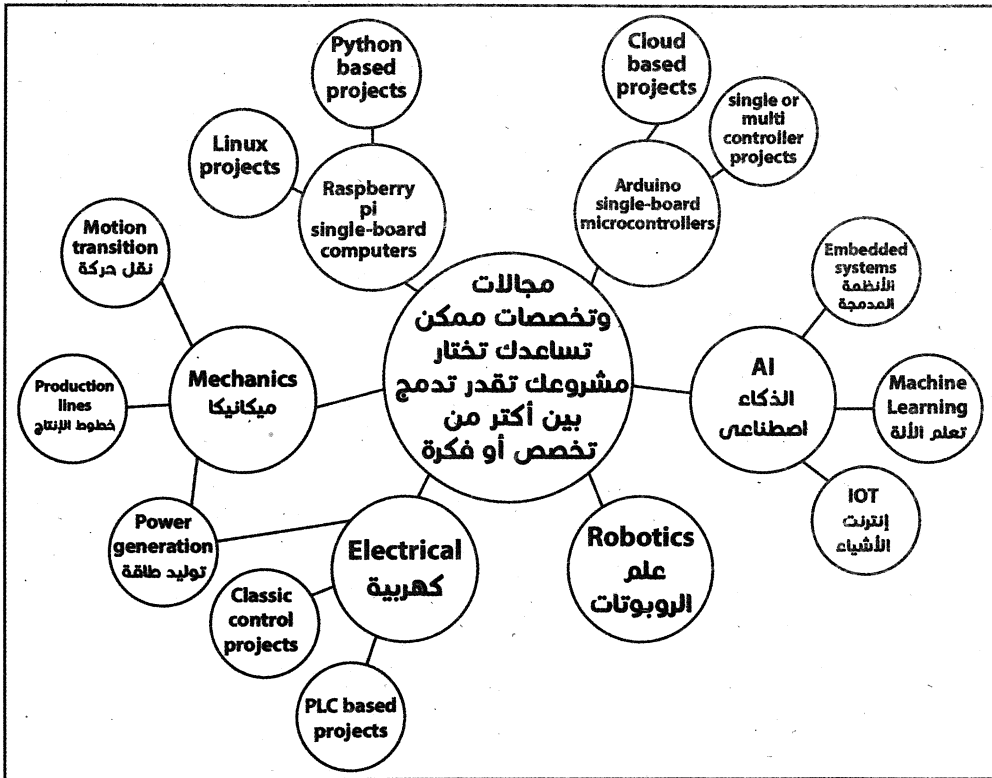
مجالات وتخصصات ممكن تساعدك تختار مشروعك تقدر تدمج بين أكتر من تخصص أو فكرة

Python based projects

Linux projects

Raspberry pi single-board computers

Cloud based projects

single or multi controller projects

Arduino single-board microcontrollers

Motion transition
نقل حركة

Mechanics
ميكانيكا

Production lines
خطوط الإنتاج

Power generation
توليد طاقة

Embedded systems
الأنظمة المدمجة

AI
الذكاء اصطناعى

Machine Learning
تعلم الألة

IOT
إنترنت الأشياء

Electrical
كهربية

Classic control projects

PLC based projects

Robotics
علم الروبوتات